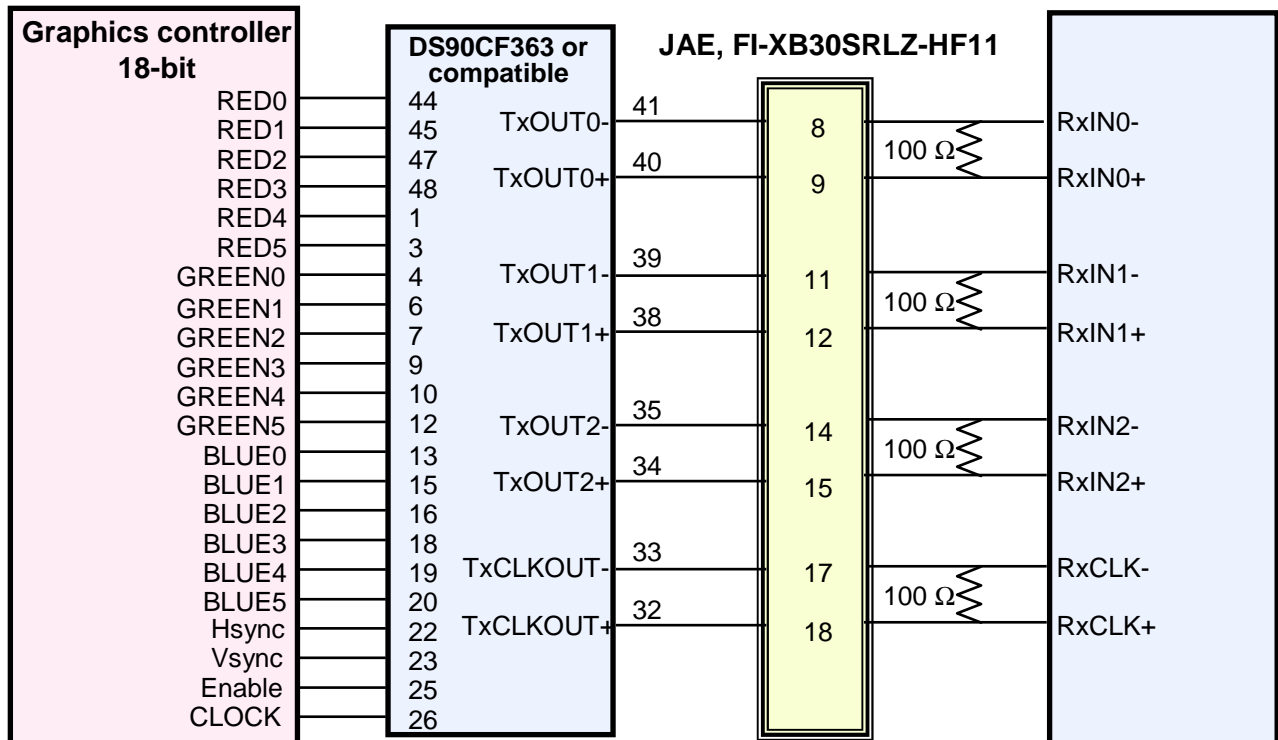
Graphics controller
18-bit

RED0
RED1
RED2
RED3
RED4
RED5
GREEN0
GREEN1
GREEN2
GREEN3
GREEN4
GREEN5
BLUE0
BLUE1
BLUE2
BLUE3
BLUE4
BLUE5
Hsync
Vsync
Enable
CLOCK

DS90CF363 or compatible

44
45
47
48
1
3
4
6
7
9
10
12
13
15
16
18
19
20
22
23
25
26

TxOUT0-
TxOUT0+
TxOUT1-
TxOUT1+
TxOUT2-
TxOUT2+
TxCLKOUT-
TxCLKOUT+

41
40
39
38
35
34
33
32

JAE, FI-XB30SRLZ-HF11

8
9
11
12
14
15
17
18

100 Ω
100 Ω
100 Ω
100 Ω

RxIN0-
RxIN0+
RxIN1-
RxIN1+
RxIN2-
RxIN2+
RxCLK-
RxCLK+